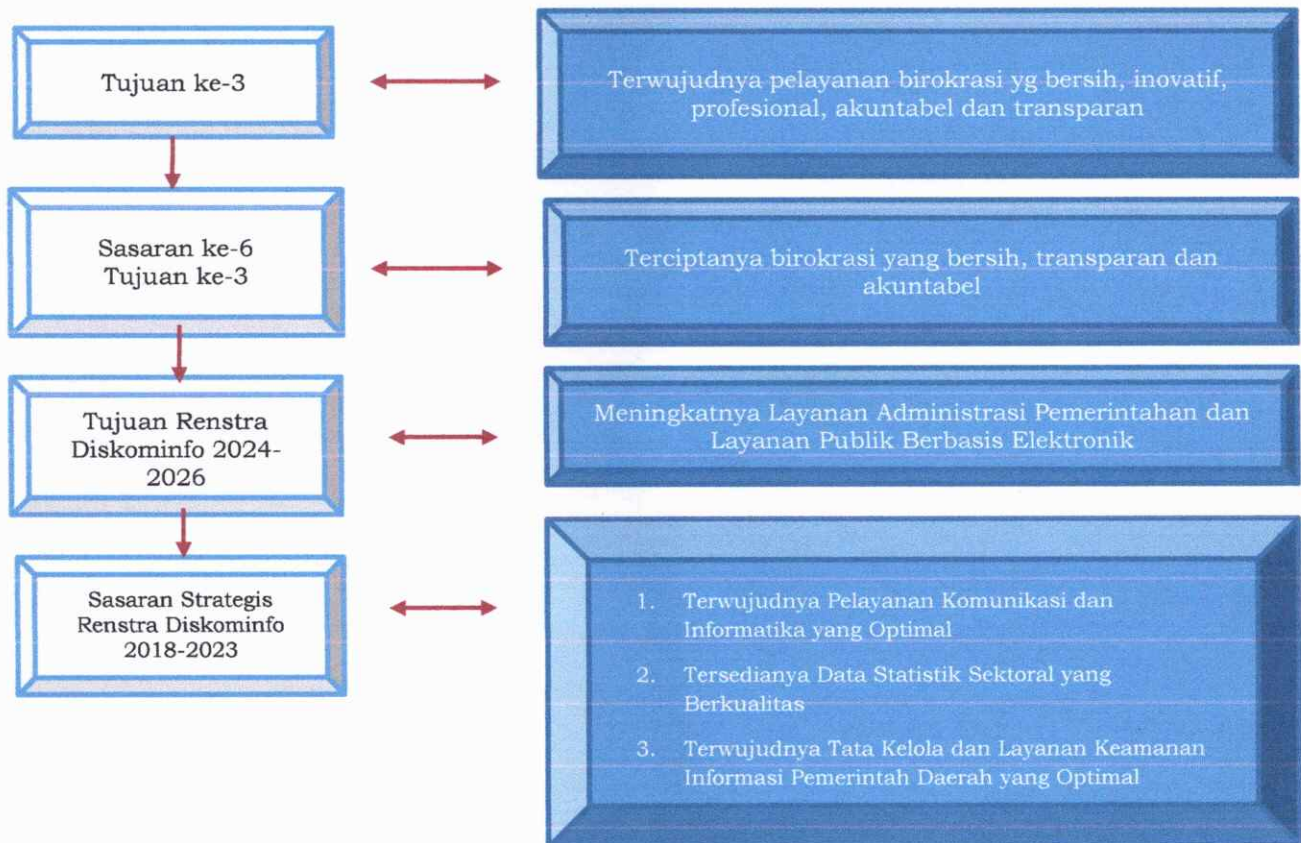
Tujuan ke-3

Terwujudnya pelayanan birokrasi yg bersih, inovatif, profesional, akuntabel dan transparan

Sasaran ke-6
Tujuan ke-3

Terciptanya birokrasi yang bersih, transparan dan akuntabel

Tujuan Renstra Diskominfo 2024-2026

Meningkatnya Layanan Administrasi Pemerintahan dan Layanan Publik Berbasis Elektronik

Sasaran Strategis Renstra Diskominfo 2018-2023

1. Terwujudnya Pelayanan Komunikasi dan Informatika yang Optimal
2. Tersedianya Data Statistik Sektoral yang Berkualitas
3. Terwujudnya Tata Kelola dan Layanan Keamanan Informasi Pemerintah Daerah yang Optimal